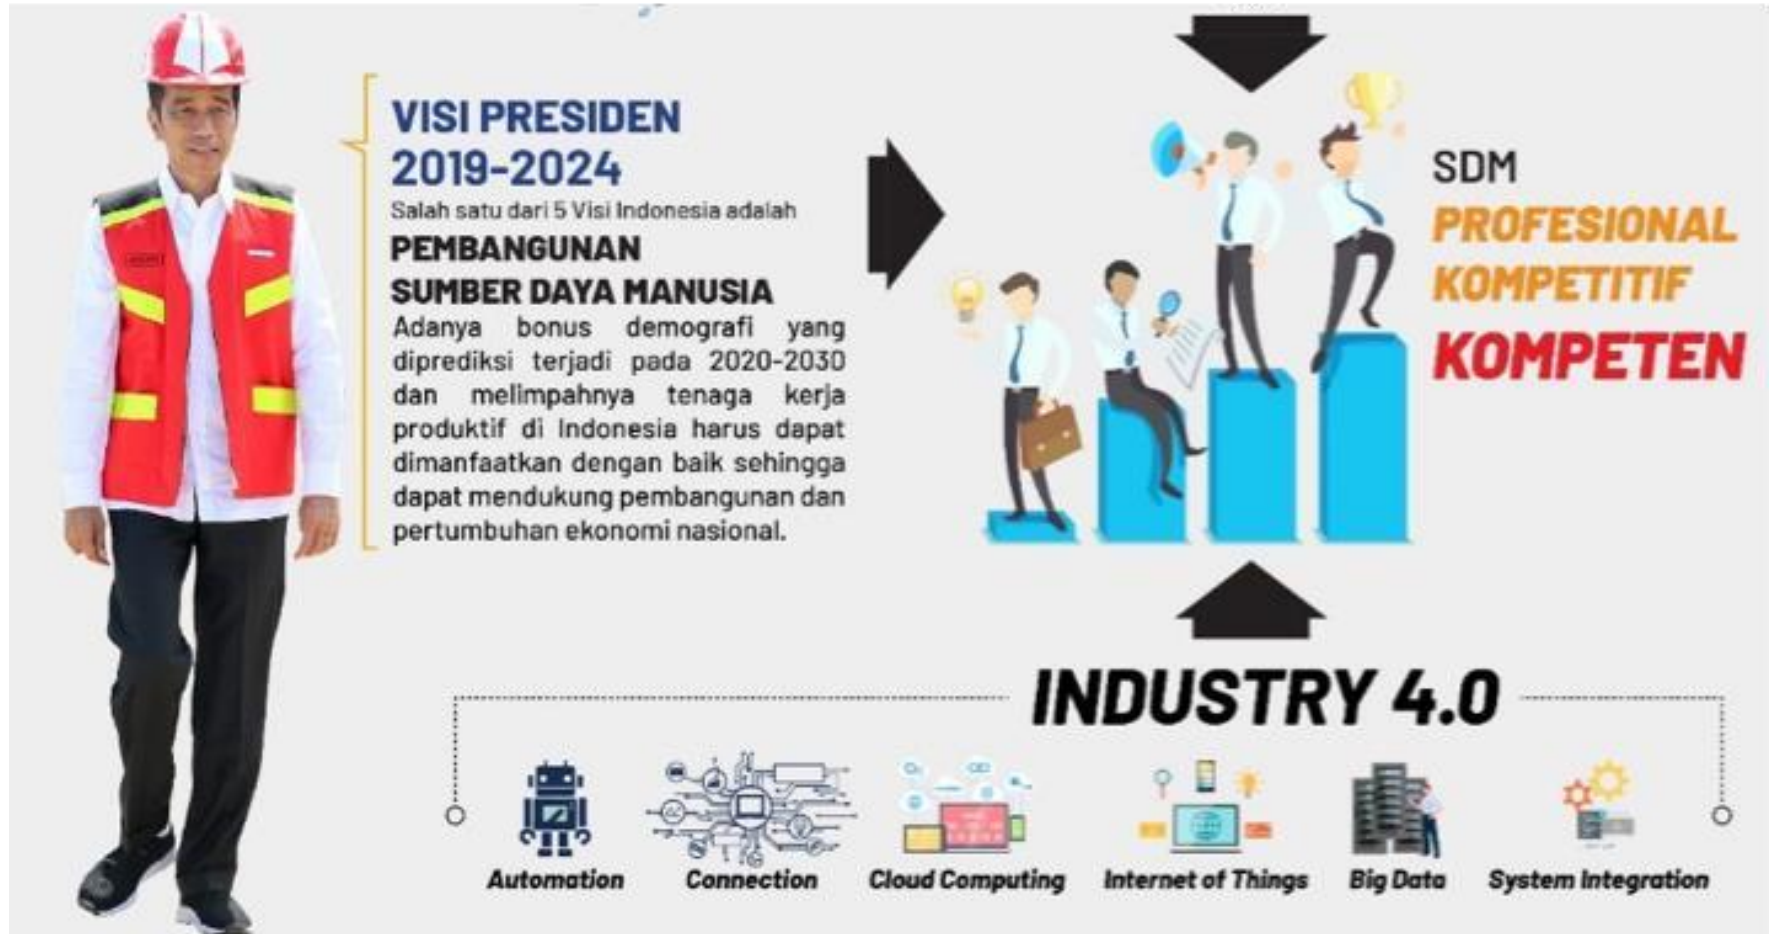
VISI PRESIDEN 2019-2024
Salah satu dari 5 Visi Indonesia adalah
PEMBANGUNAN SUMBER DAYA MANUSIA
Adanya bonus demografi yang diprediksi terjadi pada 2020-2030 dan melimpahnya tenaga kerja produktif di Indonesia harus dapat dimanfaatkan dengan baik sehingga dapat mendukung pembangunan dan pertumbuhan ekonomi nasional.

SDM
PROFESIONAL
KOMPETITIF
KOMPETEN

INDUSTRY 4.0

Automation
Connection
Cloud Computing
Internet of Things
Big Data
System Integration